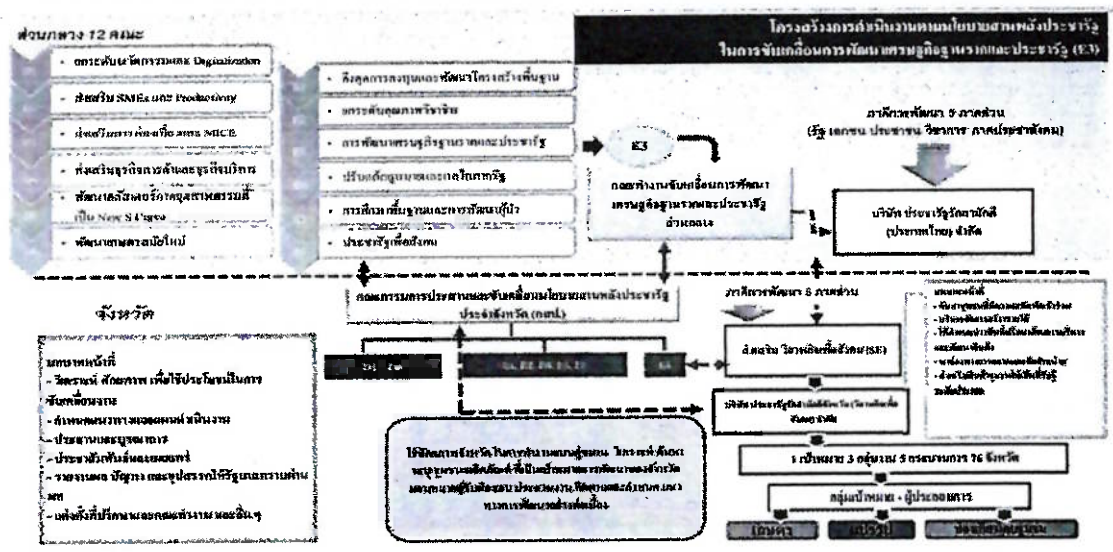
ส่วนกลาง 12 คณะ

โครงสร้างการดำเนินงานตามนโยบายสานพลังประชารัฐ ในการขับเคลื่อนการพัฒนาเศรษฐกิจฐานรากและประชารัฐ (E3)

- การส่งเสริมนวัตกรรมและ Digitalization
- ส่งเสริม SMEs และ Productivity
- ส่งเสริมการท่องเที่ยวและ MICE
- ส่งเสริมธุรกิจการค้าและธุรกิจบริการ
- พัฒนาคลัสเตอร์อุตสาหกรรมที่เป็น New S-Curve
- พัฒนาเกษตรสมัยใหม่

- ดึงดูดการลงทุนและพัฒนาโครงสร้างพื้นฐาน
- การส่งเสริมงานวิจัย
- การพัฒนาเศรษฐกิจฐานรากและประชารัฐ
- ปรับปรุงกฎหมายและกลไกภาครัฐ
- การศึกษาพื้นฐานและการพัฒนาผู้นำ
- ประชารัฐเพื่อสังคม

E3

คณะทำงานขับเคลื่อนการพัฒนาเศรษฐกิจฐานรากและประชารัฐ ส่วนกลาง

ภาคีการพัฒนา 5 ภาคส่วน (รัฐ เอกชน ประชาชน วิชาการ ภาคประชาสังคม)

บริษัท ประชารัฐรักสามัคคี (ประเทศไทย) จำกัด

จังหวัด

คณะกรรมการประสานและขับเคลื่อนนโยบายสานพลังประชารัฐ ประจำจังหวัด (กปม.)

ภาคีการพัฒนา 5 ภาคส่วน

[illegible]

สำนักงาน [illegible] (SE)

บริษัท ประชารัฐรักสามัคคี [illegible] จำกัด

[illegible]

บทบาทหน้าที่
- วิเคราะห์ ศักยภาพ เพื่อใช้ประโยชน์ในการขับเคลื่อนงาน
- กำหนดแนวทางและแผนงาน
- ประสานและบูรณาการ
- ประชาสัมพันธ์และเผยแพร่
- รายงานผล ปัญหา และอุปสรรคให้รัฐบาลทราบ
- แต่งตั้งที่ปรึกษาและคณะทำงาน และอื่นๆ

ให้ยึดการจัดการในการขับเคลื่อนตามแนวทาง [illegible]

1 เป้าหมาย 3 กลุ่ม 5 กรอบงาน 76 จังหวัด

กลุ่มเป้าหมาย - ผู้ประกอบการ

เกษตร | แปรรูป | ท่องเที่ยวชุมชน